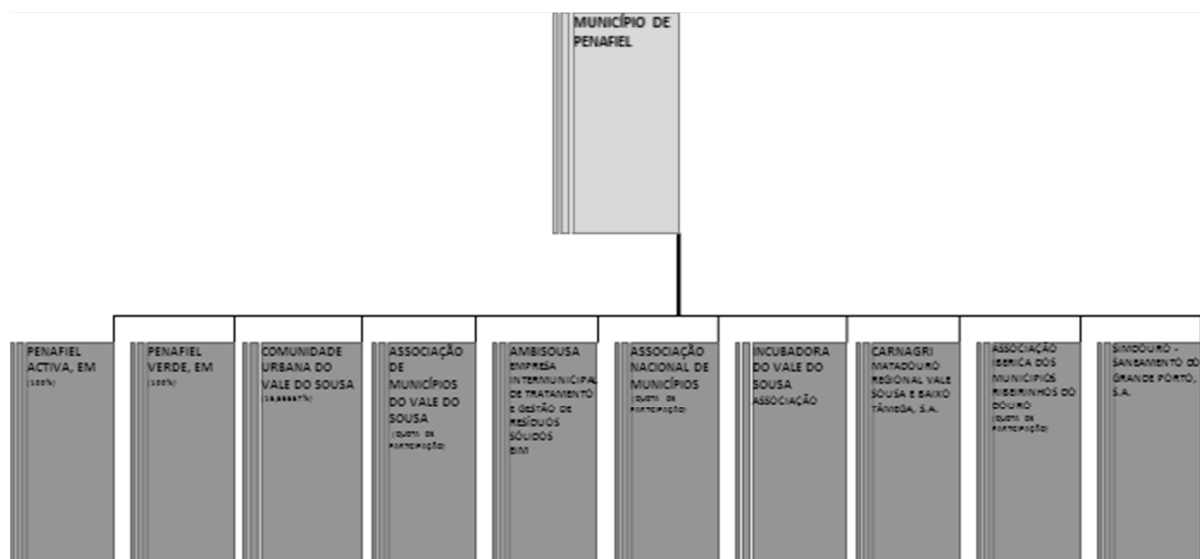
MUNICÍPIO DE PENAFIEL

PENAFIEL ACTIVA, EM
(100%)

PENAFIEL VERDE, EM
(100%)

COMUNIDADE URBANA DO VALE DO SOUSA
([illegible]%)

ASSOCIAÇÃO DE MUNICÍPIOS DO VALE DO SOUSA
(QUOTA DE PARTICIPAÇÃO)

AMBISOUSA
EMPRESA INTERMUNICIPAL DE TRATAMENTO E GESTÃO DE RESÍDUOS SÓLIDOS
EIM

ASSOCIAÇÃO NACIONAL DE MUNICÍPIOS
(QUOTA DE PARTICIPAÇÃO)

INCUBADORA DO VALE DO SOUSA
ASSOCIAÇÃO

CARNAGRI
MATADOURO REGIONAL VALE SOUSA E BAIXO TÂMEGA, S.A.

ASSOCIAÇÃO IBÉRICA DOS MUNICÍPIOS RIBEIRINHOS DO DOURO
(QUOTA DE PARTICIPAÇÃO)

SIMDOURO - SANEAMENTO DO GRANDE PORTO, S.A.